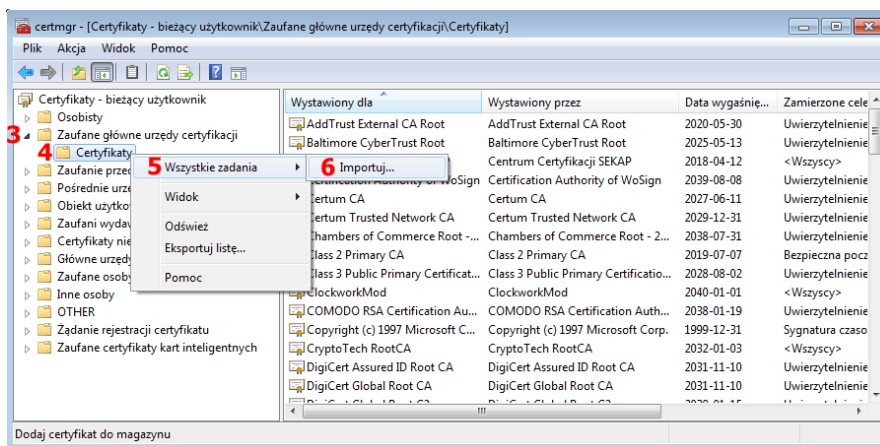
certmgr - [Certyfikaty - bieżący użytkownik\Zaufane główne urzędy certyfikacji\Certyfikaty]

Plik Akcja Widok Pomoc

Certyfikaty - bieżący użytkownik
Osobisty
3 Zaufane główne urzędy certyfikacji
4 Certyfikaty
Zaufanie przed
Pośrednie urzę
Obiekt użytkow
Zaufani wydaw
Certyfikaty nie
Główne urzędy
Zaufane osoby
Inne osoby
OTHER
Żądanie rejestracji certyfikatu
Zaufane certyfikaty kart inteligentnych

5 Wszystkie zadania
Widok
Odśwież
Eksportuj listę...
Pomoc

6 Importuj...

| Wystawiony dla | Wystawiony przez | Data wygaśnię... | Zamierzone cele |
|---|---|---|---|
| AddTrust External CA Root | AddTrust External CA Root | 2020-05-30 | Uwierzytelnienie |
| Baltimore CyberTrust Root | Baltimore CyberTrust Root | 2025-05-13 | Uwierzytelnienie |
| | Centrum Certyfikacji SEKAP | 2018-04-12 | <Wszyscy> |
| Certification Authority of WoSign | Certification Authority of WoSign | 2039-08-08 | Uwierzytelnienie |
| Certum CA | Certum CA | 2027-06-11 | Uwierzytelnienie |
| Certum Trusted Network CA | Certum Trusted Network CA | 2029-12-31 | Uwierzytelnienie |
| Chambers of Commerce Root -... | Chambers of Commerce Root - 2... | 2038-07-31 | Uwierzytelnienie |
| Class 2 Primary CA | Class 2 Primary CA | 2019-07-07 | Bezpieczna pocz |
| Class 3 Public Primary Certificat... | Class 3 Public Primary Certificatio... | 2028-08-02 | Uwierzytelnienie |
| ClockworkMod | ClockworkMod | 2040-01-01 | <Wszyscy> |
| COMODO RSA Certification Au... | COMODO RSA Certification Auth... | 2038-01-19 | Uwierzytelnienie |
| Copyright (c) 1997 Microsoft C... | Copyright (c) 1997 Microsoft Corp. | 1999-12-31 | Sygnatura czaso |
| CryptoTech RootCA | CryptoTech RootCA | 2032-01-03 | <Wszyscy> |
| DigiCert Assured ID Root CA | DigiCert Assured ID Root CA | 2031-11-10 | Uwierzytelnienie |
| DigiCert Global Root CA | DigiCert Global Root CA | 2031-11-10 | Uwierzytelnienie |

Dodaj certyfikat do magazynu